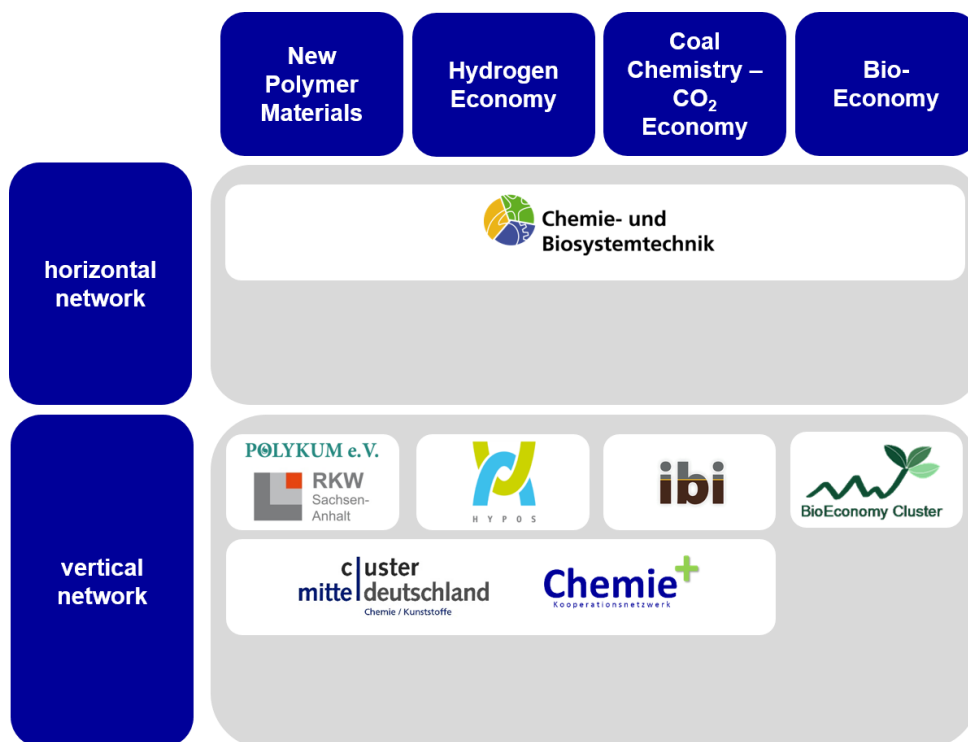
New Polymer Materials

Hydrogen Economy

Coal Chemistry – $CO_2$ Economy

Bio-Economy

horizontal network

Chemie- und Biosystemtechnik

vertical network

POLYKUM e.V.

RKW Sachsen-Anhalt

HYPOS

ibi

BioEconomy Cluster

cluster mitteldeutschland Chemie / Kunststoffe

Chemie+ Kooperationsnetzwerk